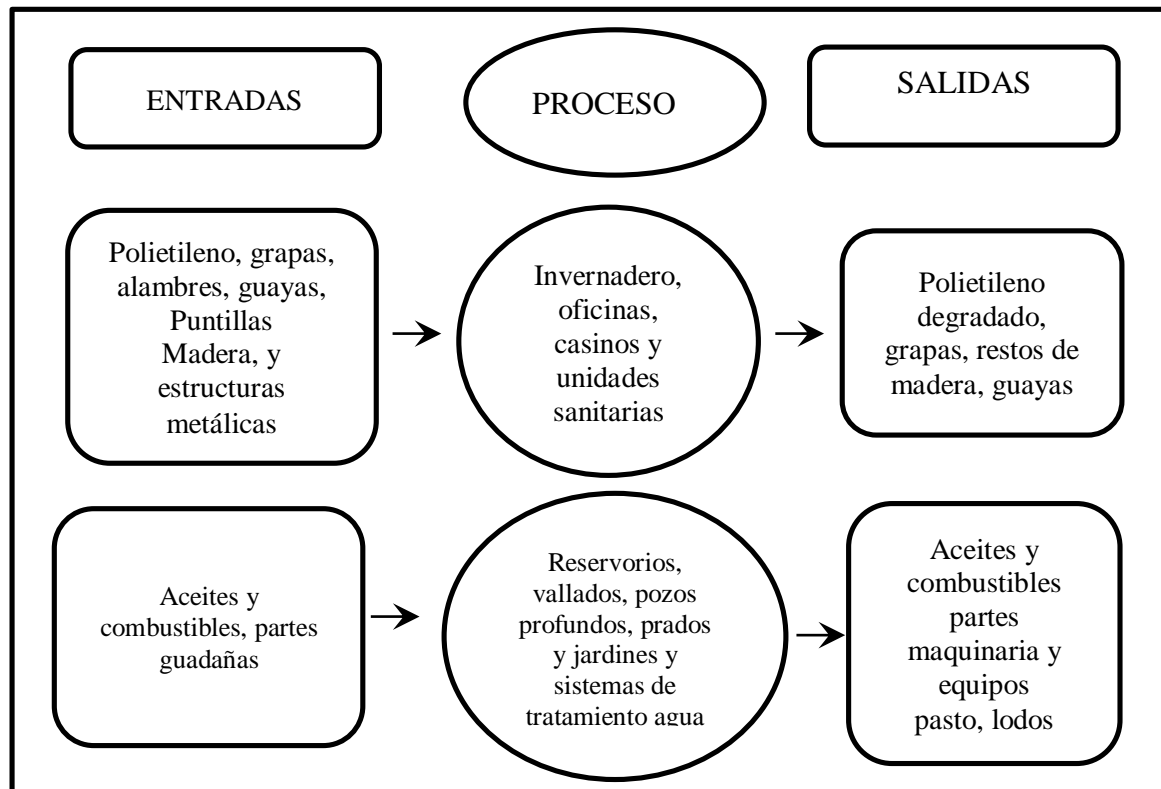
ENTRADAS

PROCESO

SALIDAS

Polietileno, grapas, alambres, guayas, Puntillas Madera, y estructuras metálicas

Invernadero, oficinas, casinos y unidades sanitarias

Polietileno degradado, grapas, restos de madera, guayas

Aceites y combustibles, partes guadañas

Reservorios, vallados, pozos profundos, prados y jardines y sistemas de tratamiento agua

Aceites y combustibles partes maquinaria y equipos pasto, lodos